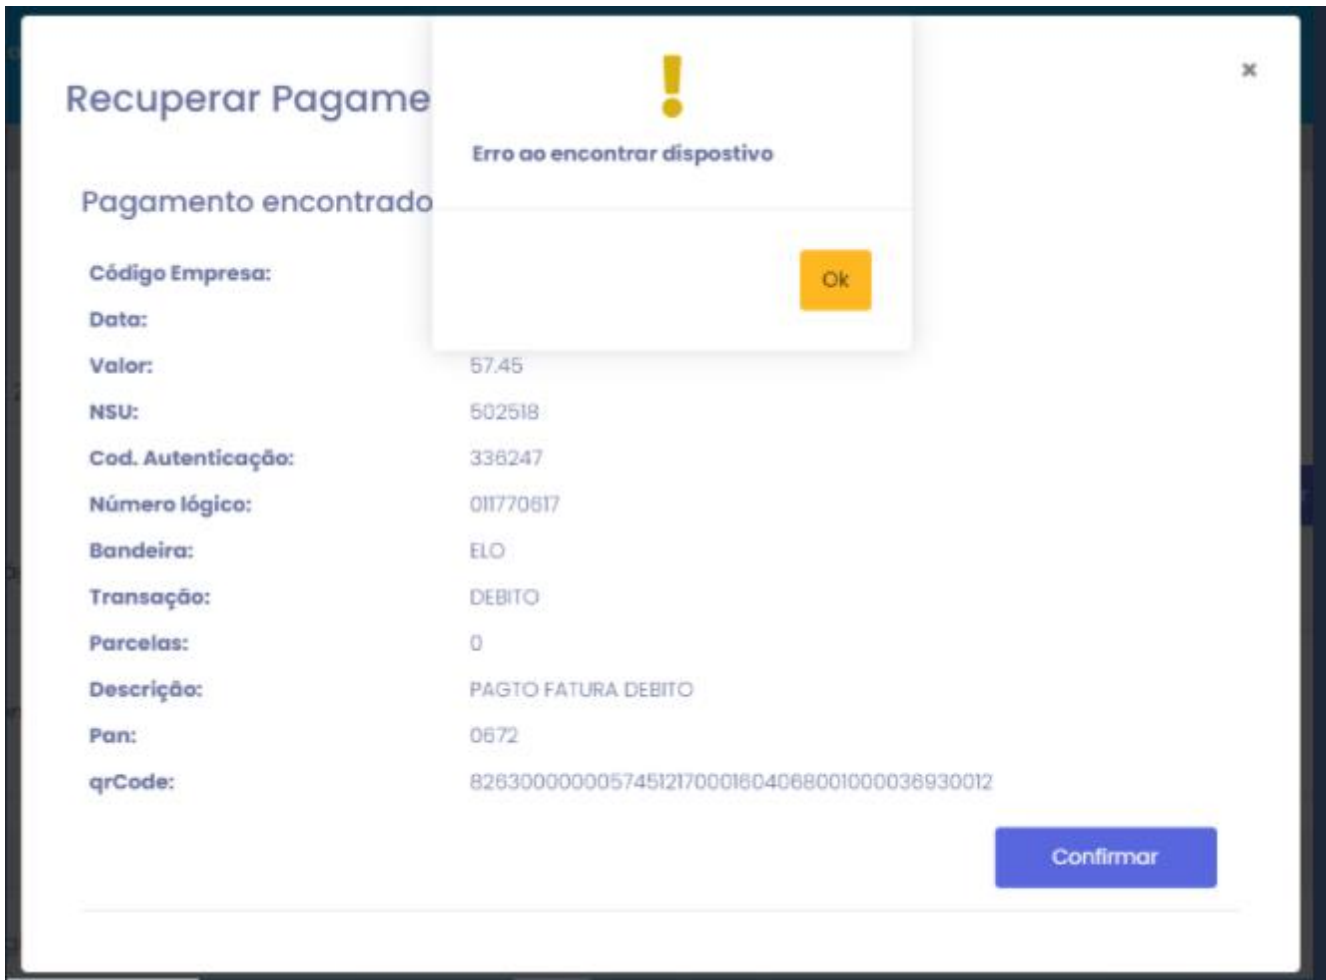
Recuperar Pagame

×

!

Erro ao encontrar dispostivo

Ok

Pagamento encontrado

Código Empresa:

Data:

Valor: 57.45

NSU: 502518

Cod. Autenticação: 336247

Número lógico: 011770617

Bandeira: ELO

Transação: DEBITO

Parcelas: 0

Descrição: PAGTO FATURA DEBITO

Pan: 0672

qrCode: 826300000005745121700016040680010000369300​12

Confirmar